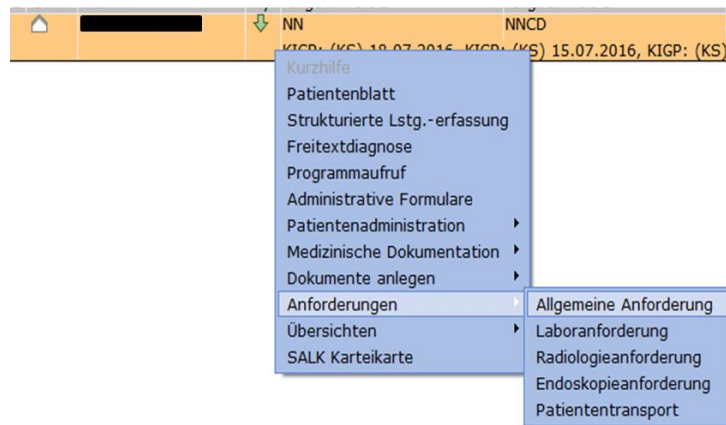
NN NNCD

KIGP: (KS) 18.07.2016, KIGP: (KS) 15.07.2016, KIGP: (KS)

Kurzhilfe
Patientenblatt
Strukturierte Lstg.-erfassung
Freitextdiagnose
Programmaufruf
Administrative Formulare
Patientenadministration
Medizinische Dokumentation
Dokumente anlegen
Anforderungen
Übersichten
SALK Karteikarte

Allgemeine Anforderung
Laboranforderung
Radiologieanforderung
Endoskopieanforderung
Patiententransport